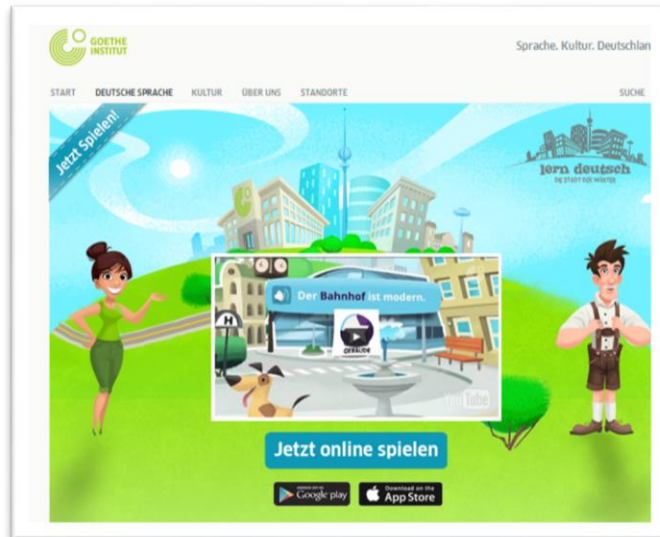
GOETHE INSTITUT

Sprache. Kultur. Deutschlan

START DEUTSCHE SPRACHE KULTUR ÜBER UNS STANDORTE SUCHE

Jetzt Spielen!

lern deutsch
DIE STADT DER WÖRTER

H

Der Bahnhof ist modern.

GEBÄUDE

YouTube

Jetzt online spielen

ANDROID APP ON Google play

Download on the App Store